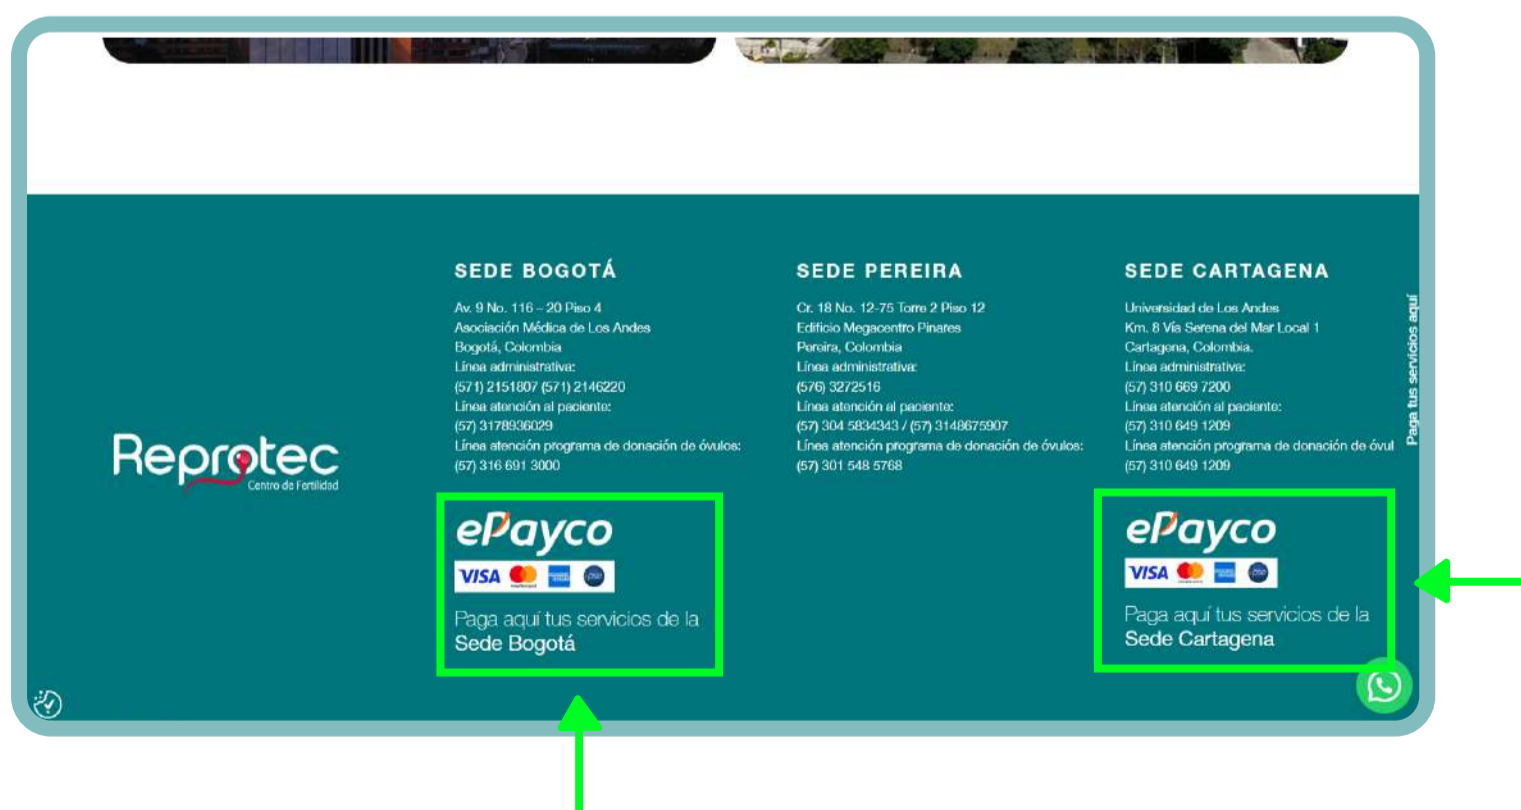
Reprotec
Centro de Fertilidad

SEDE BOGOTÁ

Av. 9 No. 116 – 20 Piso 4
Asociación Médica de Los Andes
Bogotá, Colombia
Línea administrativa:
(571) 2151807 (571) 2146220
Línea atención al paciente:
(57) 3178936029
Línea atención programa de donación de óvulos:
(57) 316 691 3000

ePayco
VISA
Paga aquí tus servicios de la Sede Bogotá

SEDE PEREIRA

Cr. 18 No. 12-75 Torre 2 Piso 12
Edificio Megacentro Pinares
Pereira, Colombia
Línea administrativa:
(576) 3272516
Línea atención al paciente:
(57) 304 5834343 / (57) 3148675907
Línea atención programa de donación de óvulos:
(57) 301 548 5768

SEDE CARTAGENA

Universidad de Los Andes
Km. 8 Vía Serena del Mar Local 1
Cartagena, Colombia.
Línea administrativa:
(57) 310 669 7200
Línea atención al paciente:
(57) 310 649 1209
Línea atención programa de donación de óvul
(57) 310 649 1209

ePayco
VISA
Paga aquí tus servicios de la Sede Cartagena

Paga tus servicios aquí